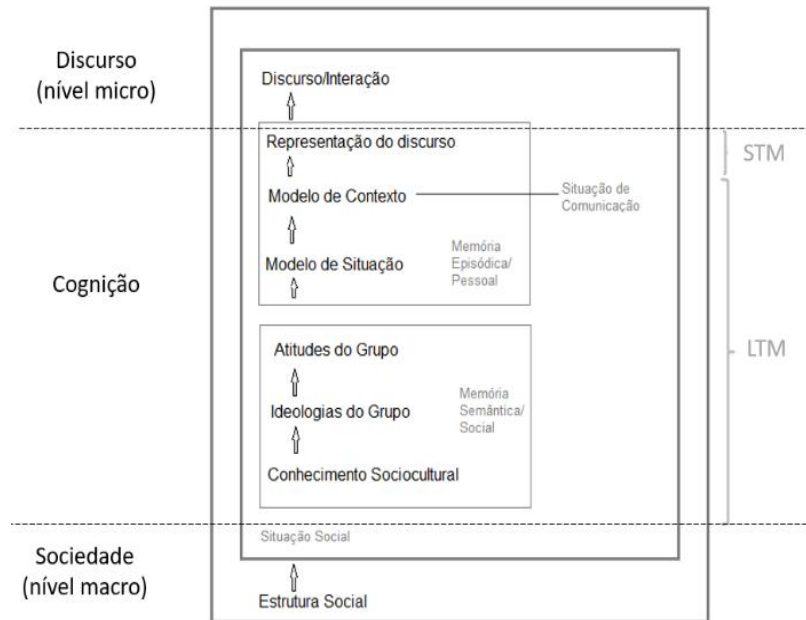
Discurso
(nível micro)

Discurso/Interação

Representação do discurso

STM

Modelo de Contexto

Situação de Comunicação

Cognição

Modelo de Situação

Memória Episódica/ Pessoal

Atitudes do Grupo

LTM

Ideologias do Grupo

Memória Semântica/ Social

Conhecimento Sociocultural

Situação Social

Sociedade
(nível macro)

Estrutura Social